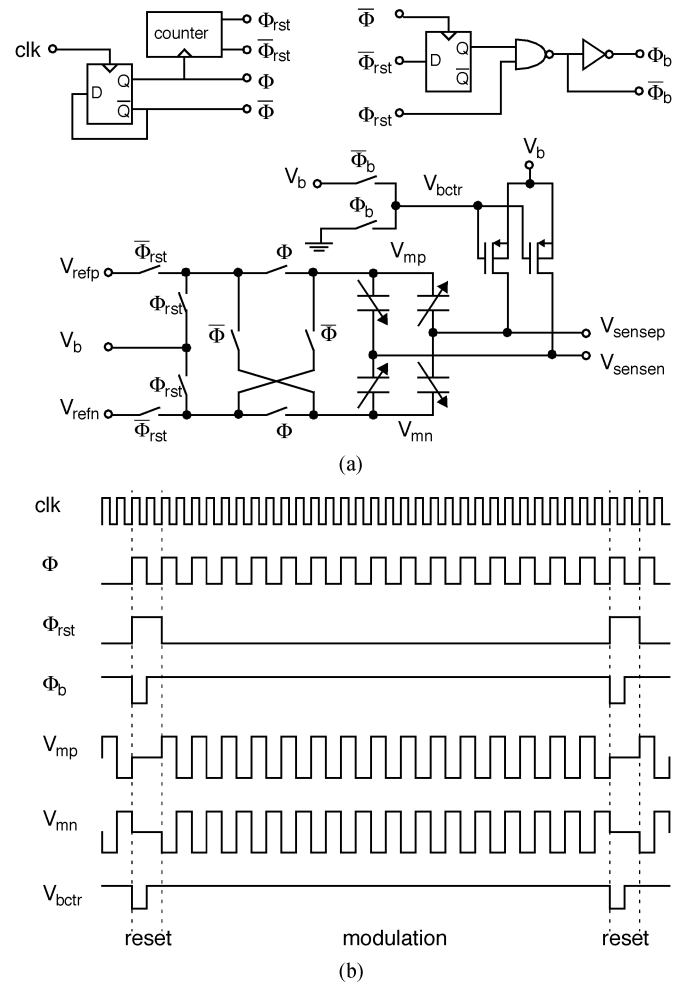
counter
$\Phi_{rst}$
$\overline{\Phi}_{rst}$
clk
D Q $\overline{Q}$
$\Phi$
$\overline{\Phi}$

$\overline{\Phi}$
$\overline{\Phi}_{rst}$
D Q $\overline{Q}$
$\Phi_{rst}$
$\Phi_b$
$\overline{\Phi}_b$

$V_b$
$\overline{\Phi}_b$
$\Phi_b$
$V_{bctr}$
$V_b$
$V_{refp}$
$\overline{\Phi}_{rst}$
$\Phi$
$V_{mp}$
$\Phi_{rst}$
$V_b$
$\overline{\Phi}$
$\overline{\Phi}$
$V_{sensep}$
$V_{sensen}$
$\Phi_{rst}$
$V_{refn}$
$\overline{\Phi}_{rst}$
$\Phi$
$V_{mn}$
(a)

clk
$\Phi$
$\Phi_{rst}$
$\Phi_b$
$V_{mp}$
$V_{mn}$
$V_{bctr}$
reset
modulation
reset
(b)